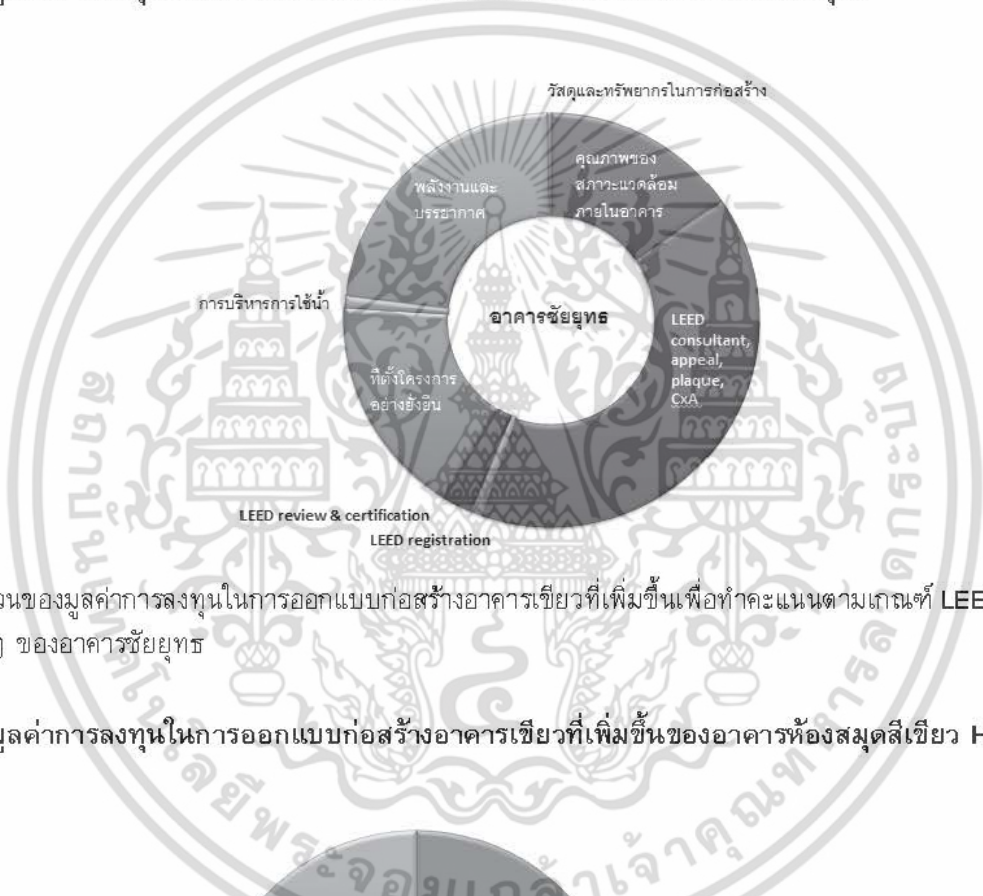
วัสดุและทรัพยากรในการก่อสร้าง

คุณภาพของสภาวะแวดล้อมภายในอาคาร

พลังงานและบรรยากาศ

การบริหารการใช้น้ำ

อาคารชัยยุทธ

LEED consultant, appeal, plaque, CxA

ที่ตั้งโครงการอย่างยั่งยืน

LEED review & certification

LEED registration

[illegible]นของมูลค่าการลงทุนในการออกแบบก่อสร้างอาคารเขียวที่เพิ่มขึ้นเพื่อทำคะแนนตามเกณฑ์ LEE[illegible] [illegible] ของอาคารชัยยุทธ

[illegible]มูลค่าการลงทุนในการออกแบบก่อสร้างอาคารเขียวที่เพิ่มขึ้นของอาคารห้องสมุดสีเขียว H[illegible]